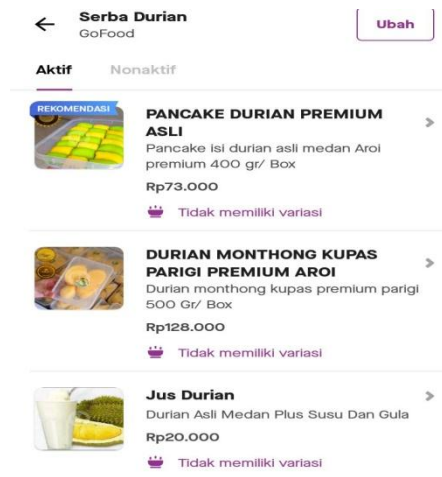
Serba Durian
GoFood

Ubah

Aktif Nonaktif

REKOMENDASI

PANCAKE DURIAN PREMIUM ASLI
Pancake isi durian asli medan Aroi premium 400 gr/ Box
Rp73.000
Tidak memiliki variasi

DURIAN MONTHONG KUPAS PARIGI PREMIUM AROI
Durian monthong kupas premium parigi 500 Gr/ Box
Rp128.000
Tidak memiliki variasi

Jus Durian
Durian Asli Medan Plus Susu Dan Gula
Rp20.000
Tidak memiliki variasi